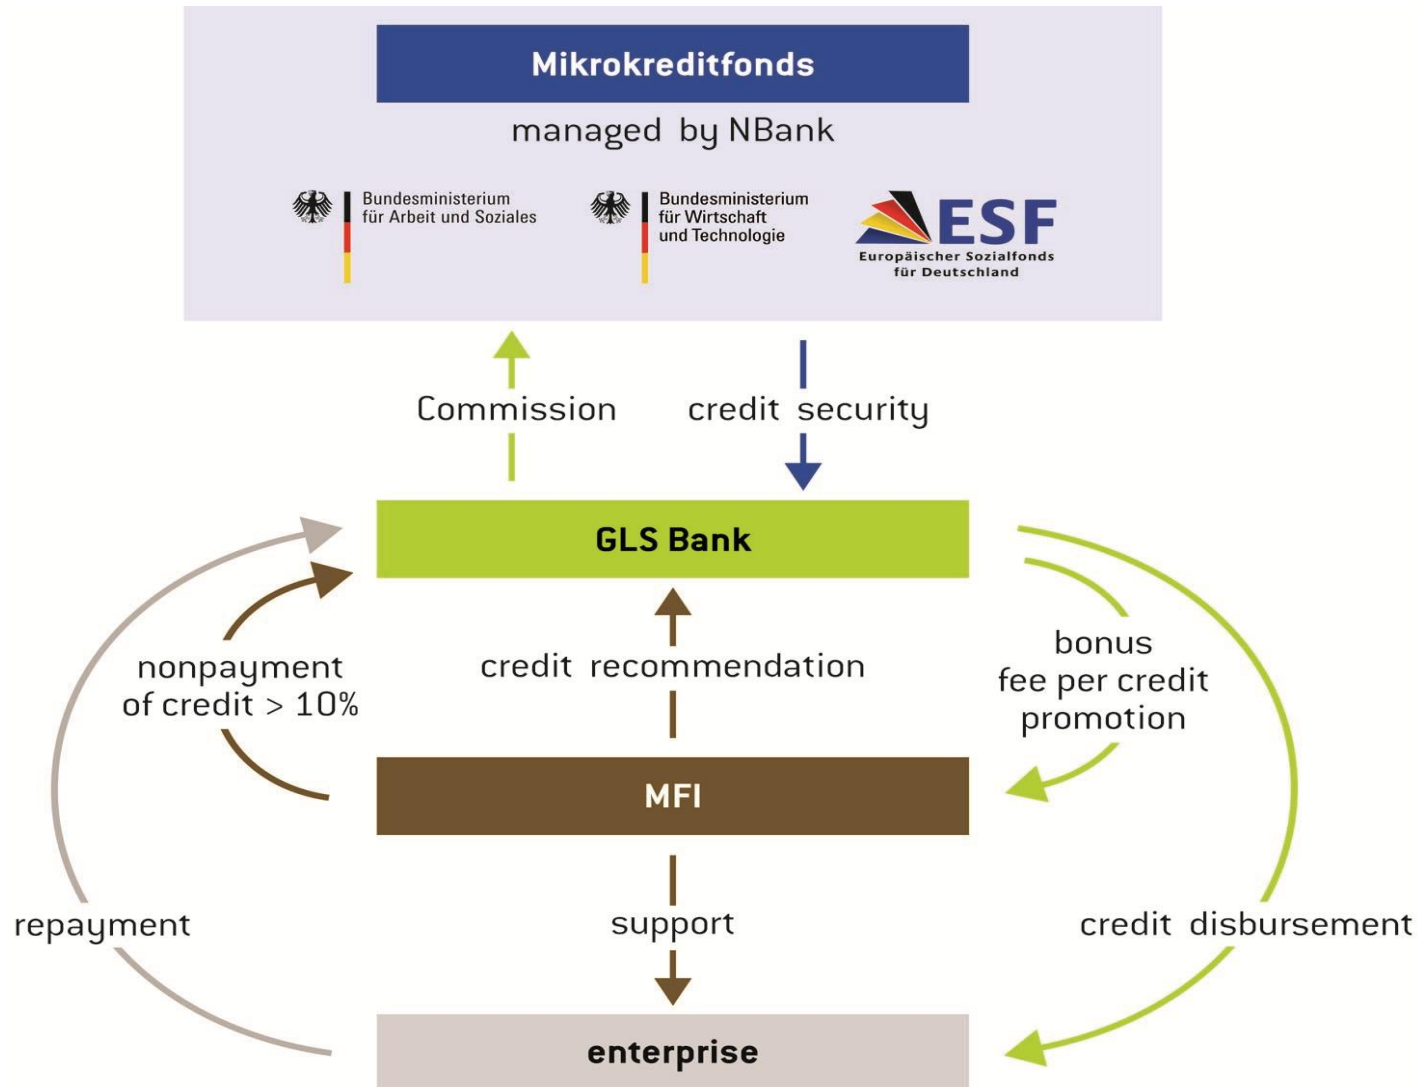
Mikrokreditfonds

managed by NBank

Bundesministerium für Arbeit und Soziales

Bundesministerium für Wirtschaft und Technologie

ESF
Europäischer Sozialfonds für Deutschland

Commission

credit security

GLS Bank

nonpayment of credit > 10%

credit recommendation

bonus fee per credit promotion

MFI

repayment

support

credit disbursement

enterprise